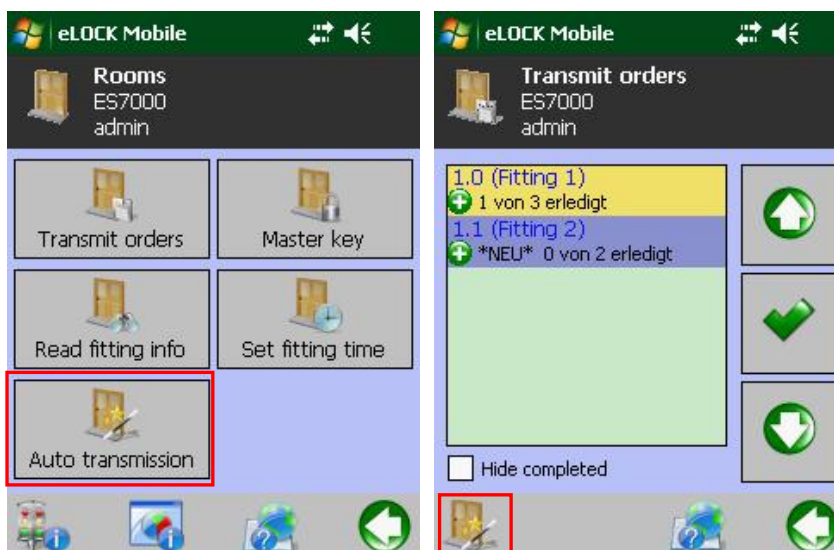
eLOCK Mobile

Rooms
ES7000
admin

Transmit orders

Master key

Read fitting info

Set fitting time

Auto transmission

eLOCK Mobile

Transmit orders
ES7000
admin

1.0 (Fitting 1)
1 von 3 erledigt

1.1 (Fitting 2)
*NEU* 0 von 2 erledigt

Hide completed